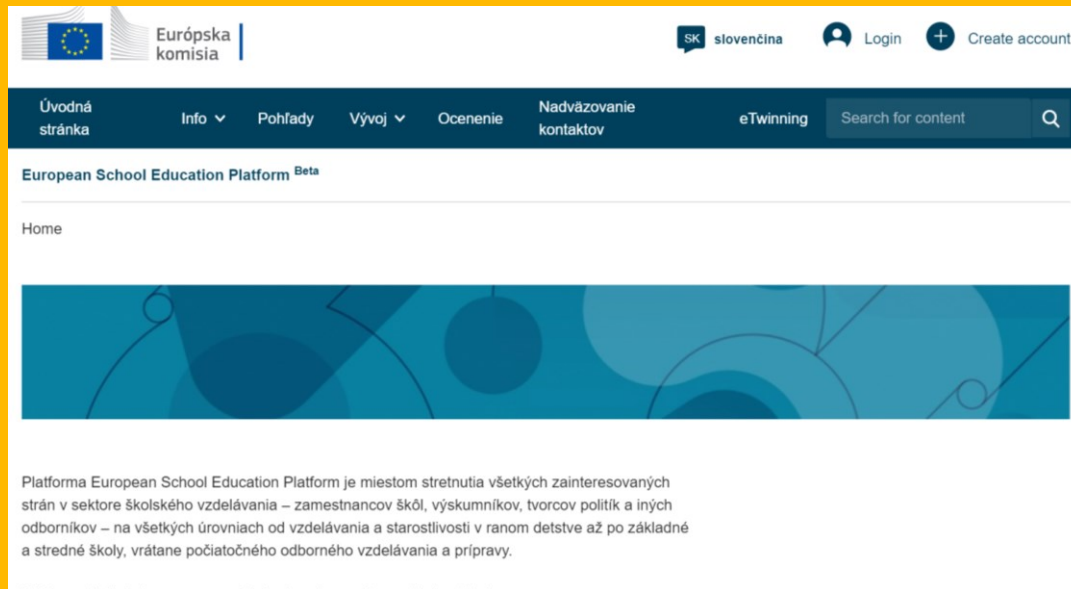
Európska komisia

SK slovenčina

Login

Create account

Úvodná stránka

Info

Pohľady

Vývoj

Ocenenie

Nadväzovanie kontaktov

eTwinning

Search for content

European School Education Platform Beta

Home

Platforma European School Education Platform je miestom stretnutia všetkých zainteresovaných strán v sektore školského vzdelávania – zamestnancov škôl, výskumníkov, tvorcov politík a iných odborníkov – na všetkých úrovniach od vzdelávania a starostlivosti v ranom detstve až po základné a stredné školy, vrátane počiatočného odborného vzdelávania a prípravy.